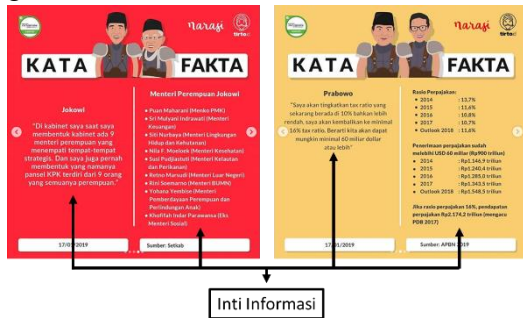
KATA FAKTA

Narasi

Jokowi

"Di kabinet saya saat saya membentuk kabinet ada 9 menteri perempuan yang menempati tempat-tempat strategis. Dan saya juga pernah membentuk yang namanya pansel KPK terdiri dari 9 orang yang semuanya perempuan."

17/0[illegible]/2019

Menteri Perempuan Jokowi

• Puan Maharani (Menko PMK)
• Sri Mulyani Indrawati (Menteri Keuangan)
• Siti Nurbaya (Menteri Lingkungan Hidup dan Kehutanan)
• Nila F. Moeloek (Menteri Kesehatan)
• Susi Pudjiastuti (Menteri Kelautan dan Perikanan)
• Retno Marsudi (Menteri Luar Negeri)
• Rini Soemarno (Menteri BUMN)
• Yohana Yembise (Menteri Pemberdayaan Perempuan dan Perlindungan Anak)
• Khofifah Indar Parawansa (Eks Menteri Sosial)

Sumber: Setkab

KATA FAKTA

Narasi

Prabowo

"Saya akan tingkatkan tax ratio yang sekarang berada di 10% bahkan lebih rendah, saya akan kembalikan ke minimal 16% tax ratio. Berarti kita akan dapat mungkin minimal 60 miliar dollar atau lebih"

17/01/2019

Rasio Perpajakan:
• 2014 : 13,7%
• 2015 : 11,6%
• 2016 : 10,8%
• 2017 : 10,7%
• Outlook 2018 : 11,6%

Penerimaan perpajakan sudah melebihi USD 60 miliar (Rp900 triliun)
• 2014 : Rp1.146,9 triliun
• 2015 : Rp1.240,4 triliun
• 2016 : Rp1.285,0 triliun
• 2017 : Rp1.343,5 triliun
• Outlook 2018 : Rp1.548,5 triliun

Jika rasio perpajakan 16%, pendapatan perpajakan Rp2.174,2 triliun (mengacu PDB 2017)

Sumber: APBN 2019

Inti Informasi